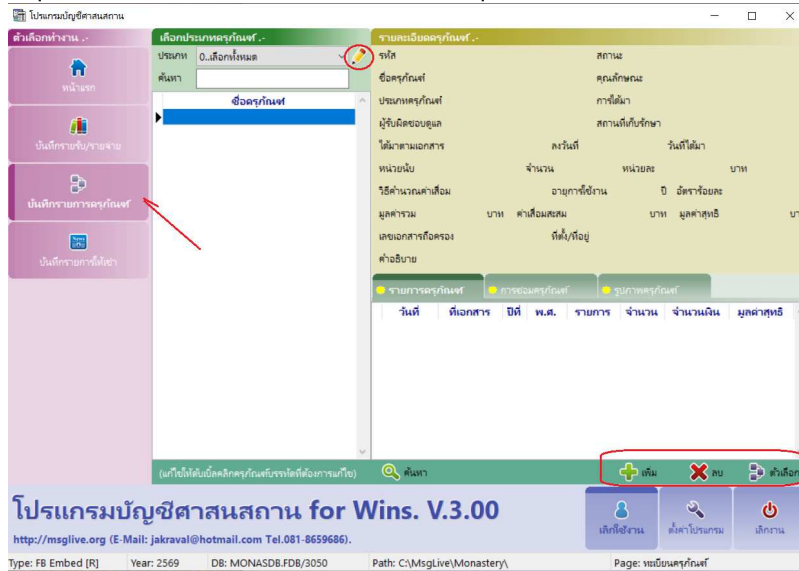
โปรแกรมบัญชีศาสนสถาน

ตัวเลือกทำงาน .-

หน้าแรก

บันทึกรายรับ/รายจ่าย

บันทึกรายการครุภัณฑ์

บันทึกรายการให้เช่า

เลือกประเภทครุภัณฑ์ .-

ประเภท 0..เลือกทั้งหมด

ค้นหา

ชื่อครุภัณฑ์

(แก้ไขให้ดับเบิ้ลคลิกครุภัณฑ์บรรทัดที่ต้องการแก้ไข)

ค้นหา

รายละเอียดครุภัณฑ์ .-

รหัส

สถานะ

ชื่อครุภัณฑ์

คุณลักษณะ

ประเภทครุภัณฑ์

การได้มา

ผู้รับผิดชอบดูแล

สถานที่เก็บรักษา

ได้มาตามเอกสาร

ลงวันที่

วันที่ได้มา

หน่วยนับ

จำนวน

หน่วยละ

บาท

วิธีคำนวณค่าเสื่อม

อายุการใช้งาน

ปี

อัตราร้อยละ

มูลค่ารวม

บาท

ค่าเสื่อมสะสม

บาท

มูลค่าสุทธิ

บา

เลขเอกสารถือครอง

ที่ตั้ง/ที่อยู่

คำอธิบาย

รายการครุภัณฑ์

การซ่อมครุภัณฑ์

รูปภาพครุภัณฑ์

| วันที่ | ที่เอกสาร | ปีที่ | พ.ศ. | รายการ | จำนวน | จำนวนเงิน | มูลค่าสุทธิ |
|---|---|---|---|---|---|---|---|

เพิ่ม

ลบ

ตัวเลือก

โปรแกรมบัญชีศาสนสถาน for Wins. V.3.00

http://msglive.org (E-Mail: jakraval@hotmail.com Tel.081-8659686).

เลือกใช้งาน

ตั้งค่าโปรแกรม

เลิกงาน

Type: FB Embed [R]

Year: 2569

DB: MONASDB.FDB/3050

Path: C:\MsgLive\Monastery\

Page: ทะเบียนครุภัณฑ์